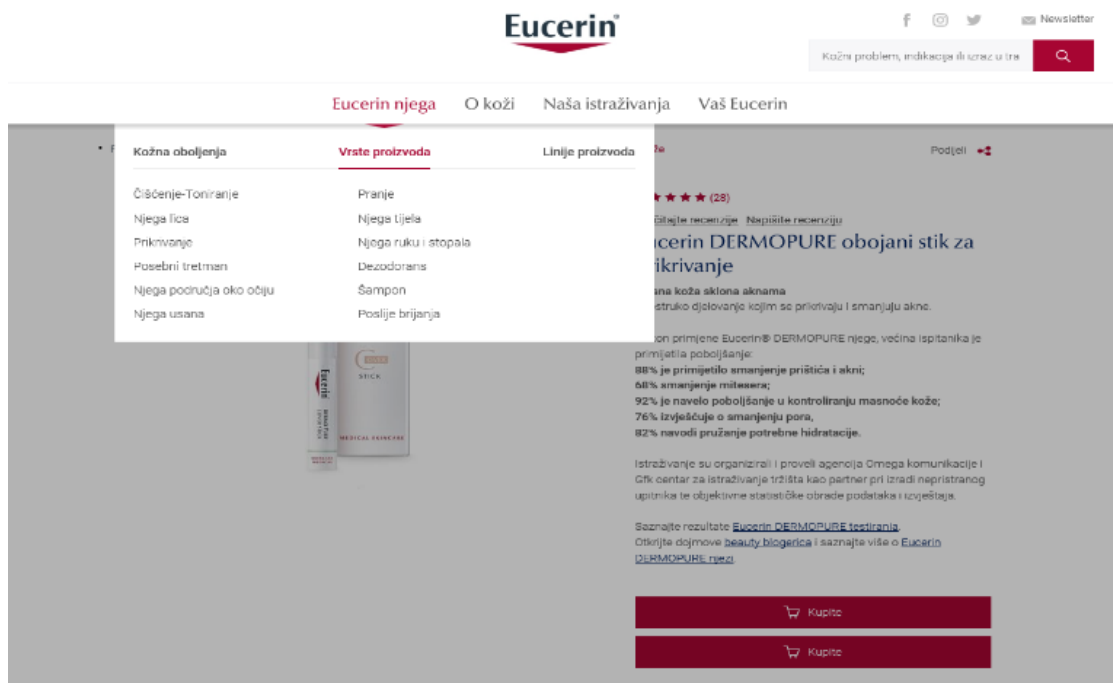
Eucerin

Newsletter

Kožni problem, indikacija ili izraz u tra

Eucerin njega O koži Naša istraživanja Vaš Eucerin

Kožna oboljenja Vrste proizvoda Linije proizvoda

Čišćenje-Toniranje
Njega lica
Prikrivanje
Posebni tretman
Njega područja oko očiju
Njega usana

Pranje
Njega tijela
Njega ruku i stopala
Dezodorans
Šampon
Poslije brijanja

Podijeli

★★★★ (28)

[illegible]čitajte recenzije Napišite recenziju

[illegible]ucerin DERMOPURE obojani stik za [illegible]rikrivanje

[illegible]ana koža sklona aknama
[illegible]struko djelovanje kojim se prikrivaju i smanjuju akne.

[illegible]on primjene Eucerin® DERMOPURE njege, većina ispitanika je primijetila poboljšanje:
88% je primijetilo smanjenje prištića i akni;
68% smanjenje mitesera;
92% je navelo poboljšanje u kontroliranju masnoće kože;
76% izvješćuje o smanjenju pora,
82% navodi pružanje potrebne hidratacije.

Istraživanje su organizirali i proveli agencija Omega komunikacije i Gfk centar za istraživanje tržišta kao partner pri izradi nepristranog upitnika te objektivne statističke obrade podataka i izvještaja.

Saznajte rezultate Eucerin DERMOPURE testiranja.
Otkrijte dojmove beauty blogerica i saznajte više o Eucerin DERMOPURE njezi.

Kupite

Kupite

Eucerin
STICK
MEDICAL SKINCARE